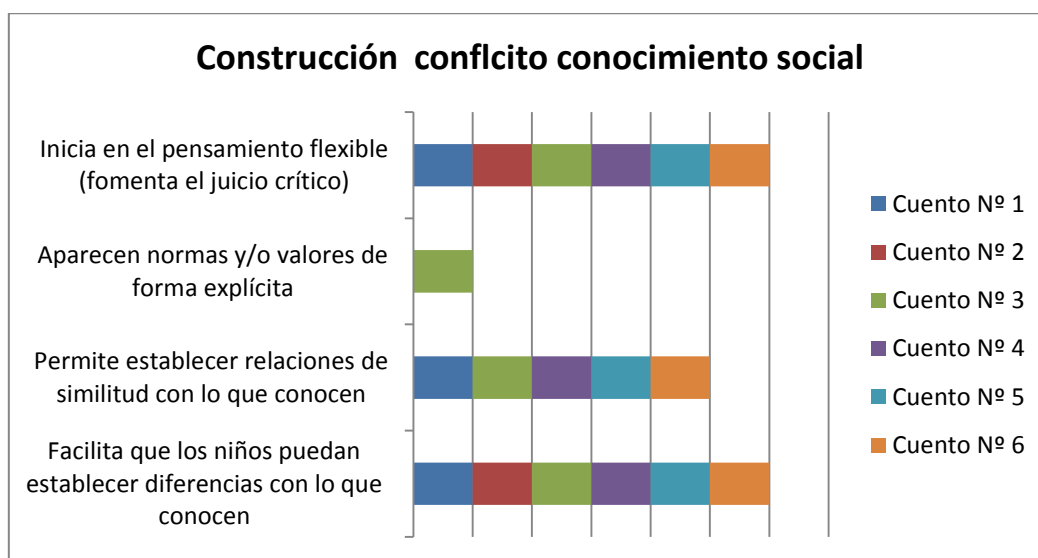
Construcción conflcito conocimiento social

Inicia en el pensamiento flexible (fomenta el juicio crítico)

Aparecen normas y/o valores de forma explícita

Permite establecer relaciones de similitud con lo que conocen

Facilita que los niños puedan establecer diferencias con lo que conocen

Cuento Nº 1
Cuento Nº 2
Cuento Nº 3
Cuento Nº 4
Cuento Nº 5
Cuento Nº 6